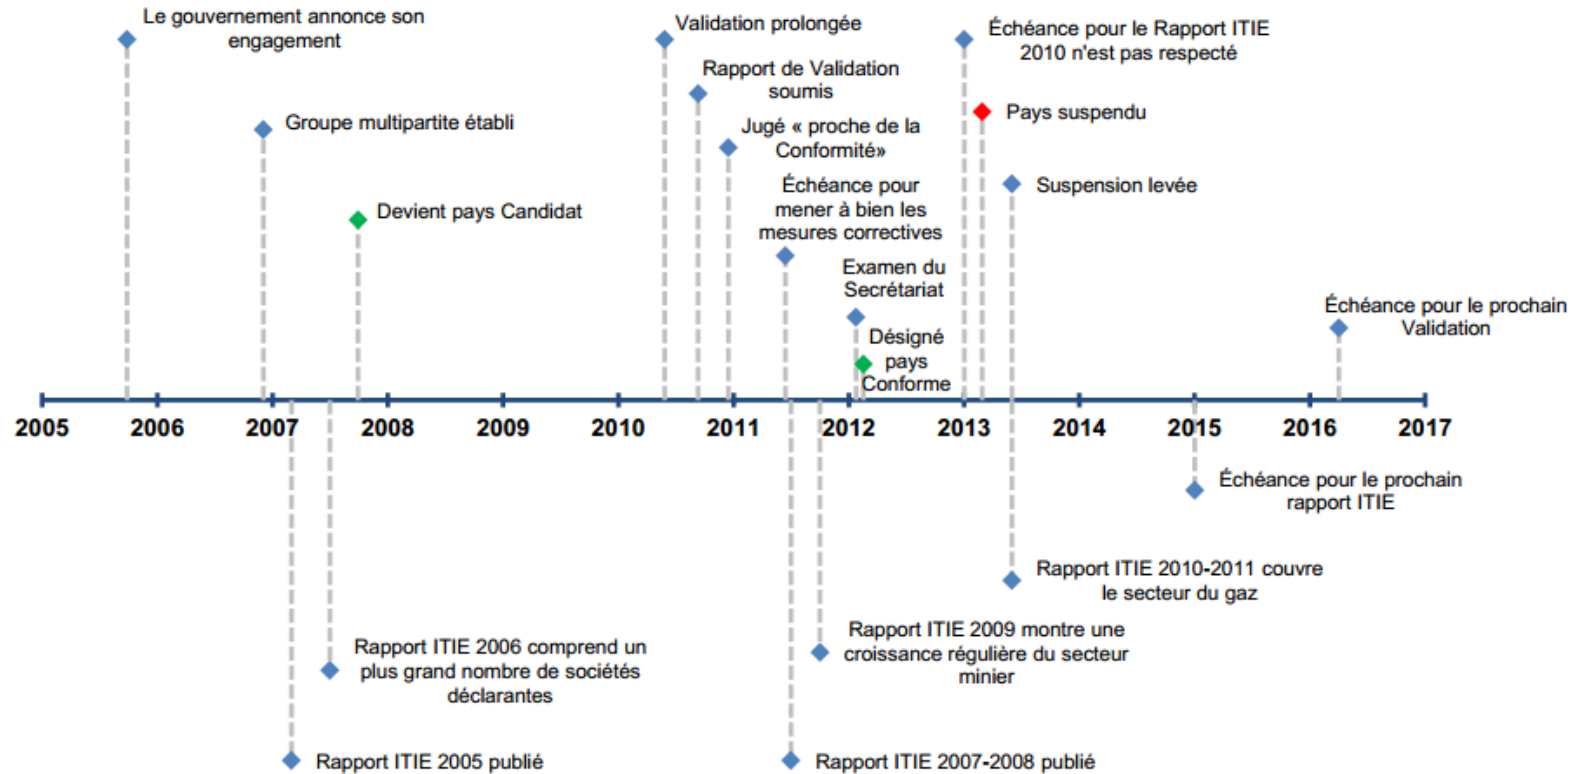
Le gouvernement annonce son engagement

Validation prolongée

Échéance pour le Rapport ITIE 2010 n'est pas respecté

Rapport de Validation soumis

Groupe multipartite établi

Pays suspendu

Jugé « proche de la Conformité»

Suspension levée

Devient pays Candidat

Échéance pour mener à bien les mesures correctives

Examen du Secrétariat

Échéance pour le prochain Validation

Désigné pays Conforme

2005 2006 2007 2008 2009 2010 2011 2012 2013 2014 2015 2016 2017

Échéance pour le prochain rapport ITIE

Rapport ITIE 2010-2011 couvre le secteur du gaz

Rapport ITIE 2009 montre une croissance régulière du secteur minier

Rapport ITIE 2006 comprend un plus grand nombre de sociétés déclarantes

Rapport ITIE 2005 publié

Rapport ITIE 2007-2008 publié